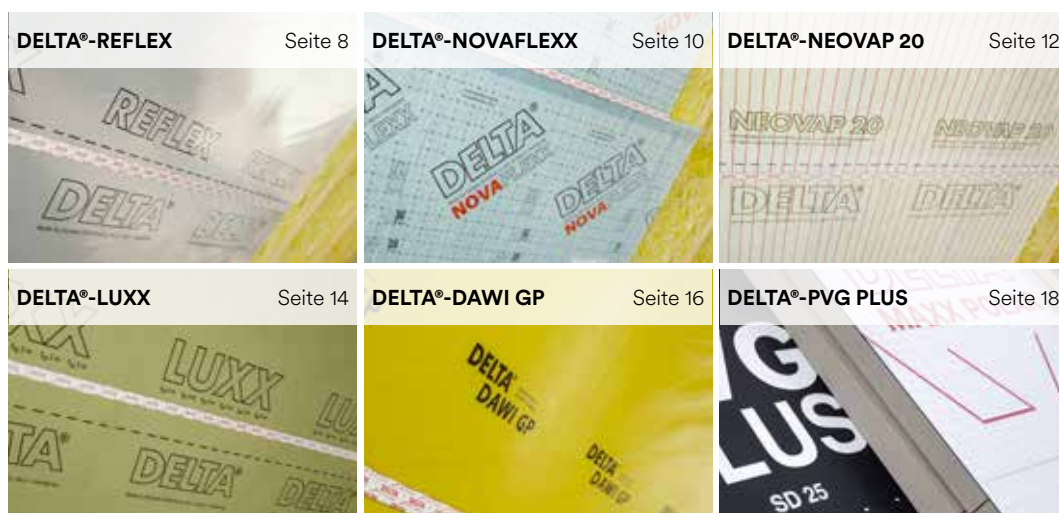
DELTA®-REFLEX Seite 8

REFLEX
DELTA

DELTA®-NOVAFLEXX Seite 10

DELTA
NOVAFLEXX
DELTA
NOVA

DELTA®-NEOVAP 20 Seite 12

NEOVAP 20
NEOVAP 20
DELTA
DELTA

DELTA®-LUXX Seite 14

LUXX
DELTA

DELTA®-DAWI GP Seite 16

DELTA
DAWI GP
DELTA
DAWI GP

DELTA®-PVG PLUS Seite 18

MAXX POWER
G
LUS
SD 25